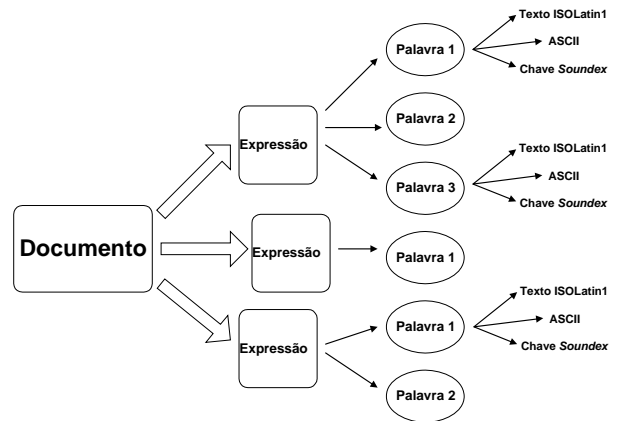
Documento

Expressão

Palavra 1
Texto ISOLatin1
ASCII
Chave *Soundex*

Palavra 2

Palavra 3
Texto ISOLatin1
ASCII
Chave *Soundex*

Expressão

Palavra 1

Expressão

Palavra 1
Texto ISOLatin1
ASCII
Chave *Soundex*

Palavra 2